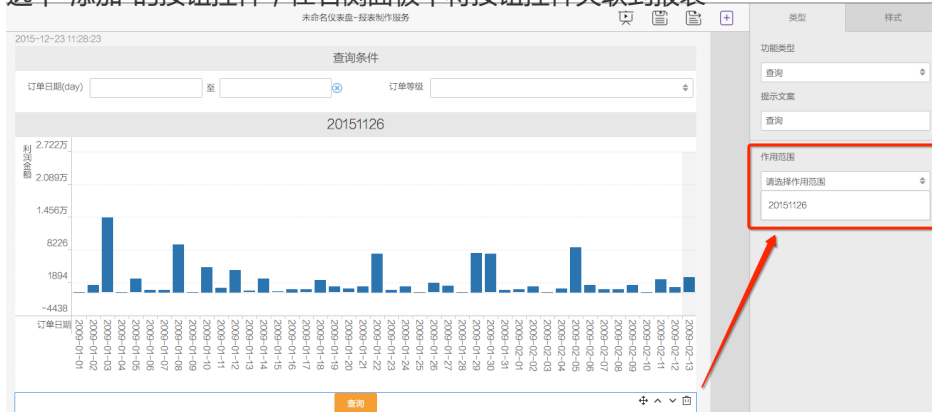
选中"添加"的按钮控件，在右侧面板中将按钮控件关联到报表

未命名仪表盘-报表制作服务

2015-12-23 11:28:23

查询条件

订单日期(day) 至 订单等级

20151126

利润金额

2.722万
2.089万
1.456万
8226
1894
-4438

订单日期

2009-01-01
2009-01-02
2009-01-03
2009-01-04
2009-01-05
2009-01-06
2009-01-07
2009-01-08
2009-01-09
2009-01-10
2009-01-11
2009-01-12
2009-01-13
2009-01-14
2009-01-15
2009-01-16
2009-01-17
2009-01-18
2009-01-19
2009-01-20
2009-01-21
2009-01-22
2009-01-23
2009-01-24
2009-01-25
2009-01-26
2009-01-27
2009-01-28
2009-01-29
2009-01-30
2009-01-31
2009-02-01
2009-02-02
2009-02-03
2009-02-04
2009-02-05
2009-02-06
2009-02-07
2009-02-08
2009-02-09
2009-02-10
2009-02-11
2009-02-12
2009-02-13

查询

类型 样式

功能类型

查询

提示文案

查询

作用范围

请选择作用范围

20151126